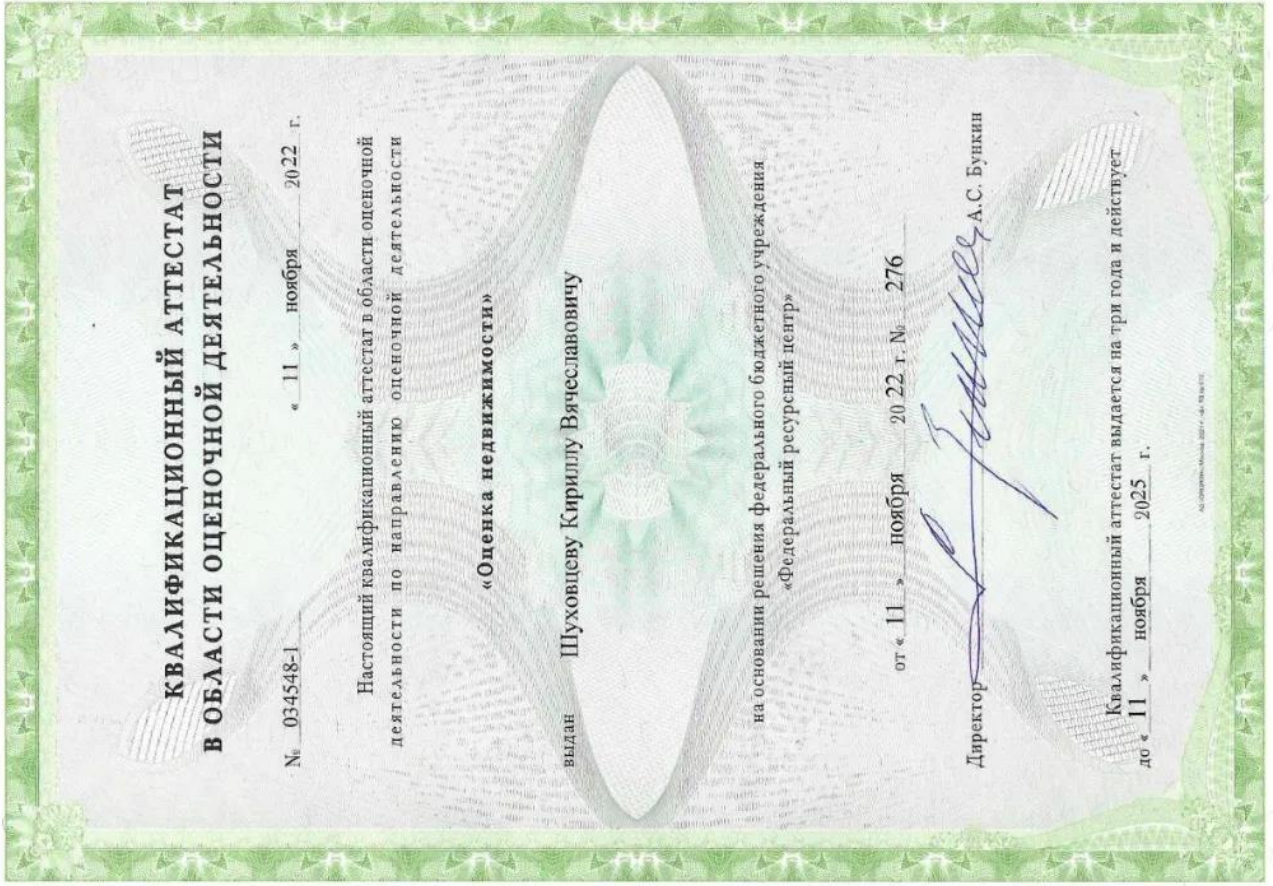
КВАЛИФИКАЦИОННЫЙ АТТЕСТАТ
В ОБЛАСТИ ОЦЕНОЧНОЙ ДЕЯТЕЛЬНОСТИ

№ 034548-1 « 11 » ноября 2022 г.

Настоящий квалификационный аттестат в области оценочной деятельности по направлению оценочной деятельности

«Оценка недвижимости»

выдан Шуховцеву Кириллу Вячеславовичу

на основании решения федерального бюджетного учреждения «Федеральный ресурсный центр»

от « 11 » ноября 20 22 г. № 276

Директор А.С. Бункин

Квалификационный аттестат выдается на три года и действует до « 11 » ноября 2025 г.

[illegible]